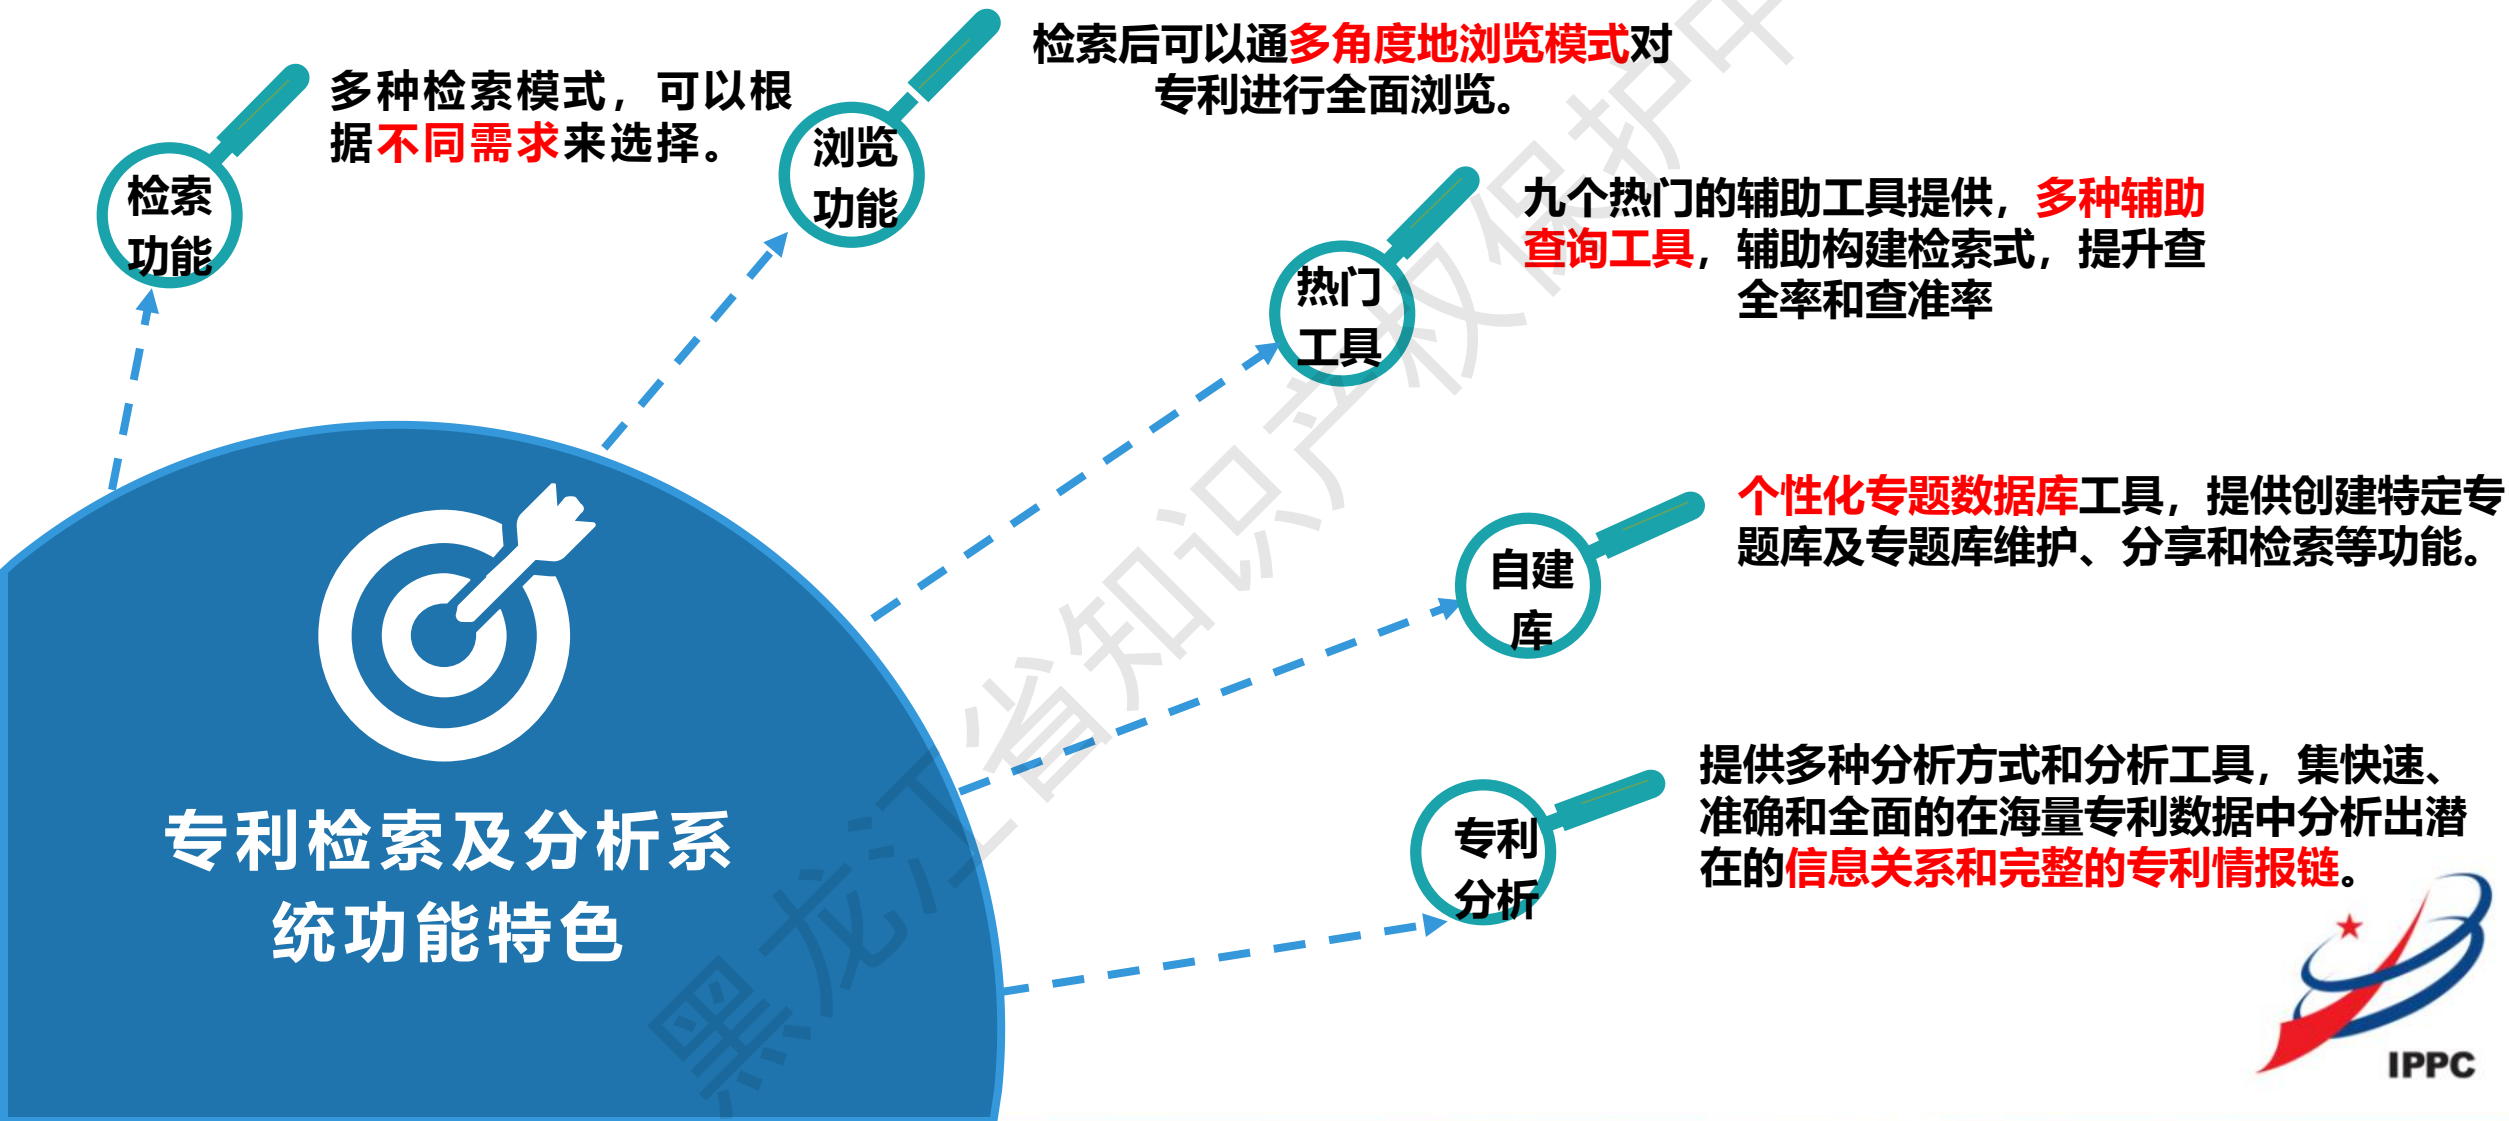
检索功能

多种检索模式，可以根据不同需求来选择。

浏览功能

检索后可以通过多角度地浏览模式对专利进行全面浏览。

热门工具

九个热门的辅助工具提供，多种辅助查询工具，辅助构建检索式，提升查全率和查准率

自建库

个性化专题数据库工具，提供创建特定专题库及专题库维护、分享和检索等功能。

专利分析

提供多种分析方式和分析工具，集快速、准确和全面的在海量专利数据中分析出潜在的信息关系和完整的专利情报链。

专利检索及分析系统功能特色

黑龙江省知识产权保护中

IPPC